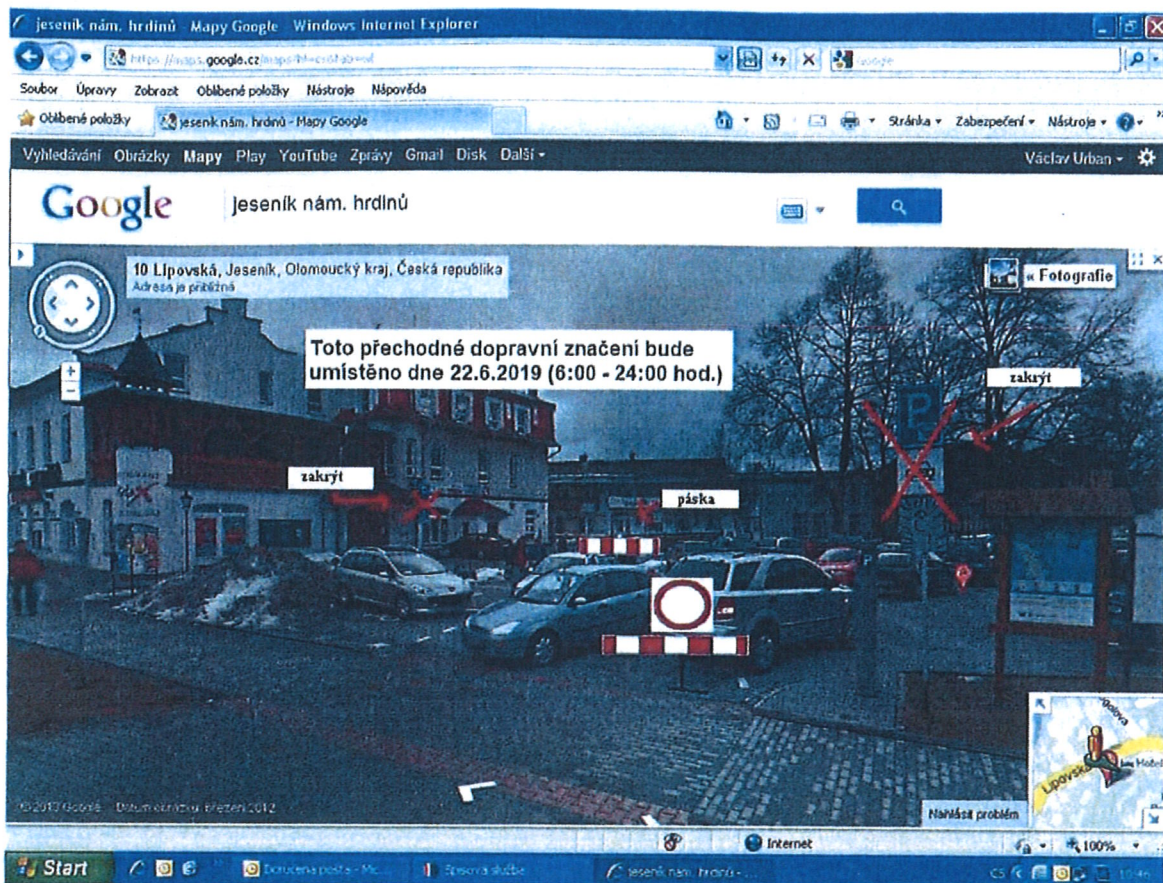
jeseník nám. hrdinů Mapy Google Windows Internet Explorer

https://maps.google.cz/maps?hl=cs&tab=wl

Soubor Úpravy Zobrazit Oblíbené položky Nástroje Nápověda

Oblíbené položky jeseník nám. hrdinů - Mapy Google

Stránka Zabezpečení Nástroje

Vyhledávání Obrázky Mapy Play YouTube Zprávy Gmail Disk Další

Václav Urban

Google jeseník nám. hrdinů

10 Lipovská, Jeseník, Olomoucký kraj, Česká republika
Adresa je přibližná

Fotografie

Toto přechodné dopravní značení bude umístěno dne 22.6.2019 (6:00 - 24:00 hod.)

zakrýt

zakrýt

páska

©2013 Google · Datum snímku: březen 2012

Nahlásit problém

Lipovská

Internet

100%

Start

Doručená pošta - Mic...

Spisová služba

jeseník nám. hrdinů - ...